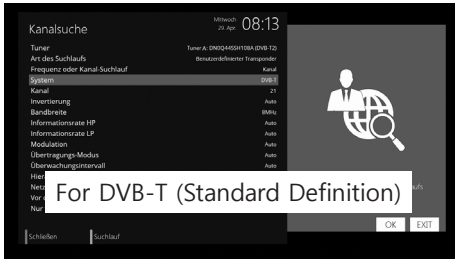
Kanalsuche

Mittwoch 29. Apr. 08:13

Tuner	Tuner A: DN0Q44SSH108A (DVB-T2)
Art des Suchlaufs	Benutzerdefinierter Transponder
Frequenz oder Kanal-Suchlauf	Kanal
System	DVB-T
Kanal	21
Invertierung	Auto
Bandbreite	8MHz
Informationsrate HP	Auto
Informationsrate LP	Auto
Modulation	Auto
Übertragungs-Modus	Auto
Überwachungsintervall	Auto
Hier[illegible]
Netz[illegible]
Vor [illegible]
Nur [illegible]

For DVB-T (Standard Definition)

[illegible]aufs

OK EXIT

Schließen Suchlauf